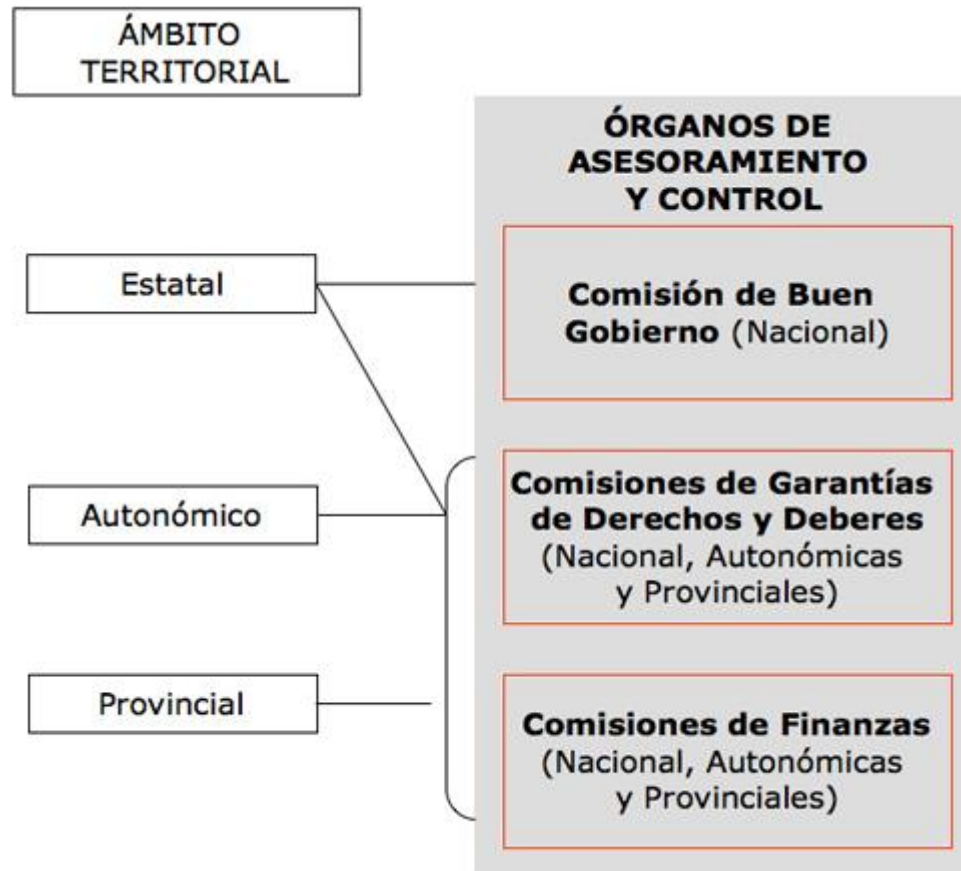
ÁMBITO TERRITORIAL

Estatal

Autonómico

Provincial

ÓRGANOS DE ASESORAMIENTO Y CONTROL

Comisión de Buen Gobierno (Nacional)

Comisiones de Garantías de Derechos y Deberes (Nacional, Autonómicas y Provinciales)

Comisiones de Finanzas (Nacional, Autonómicas y Provinciales)